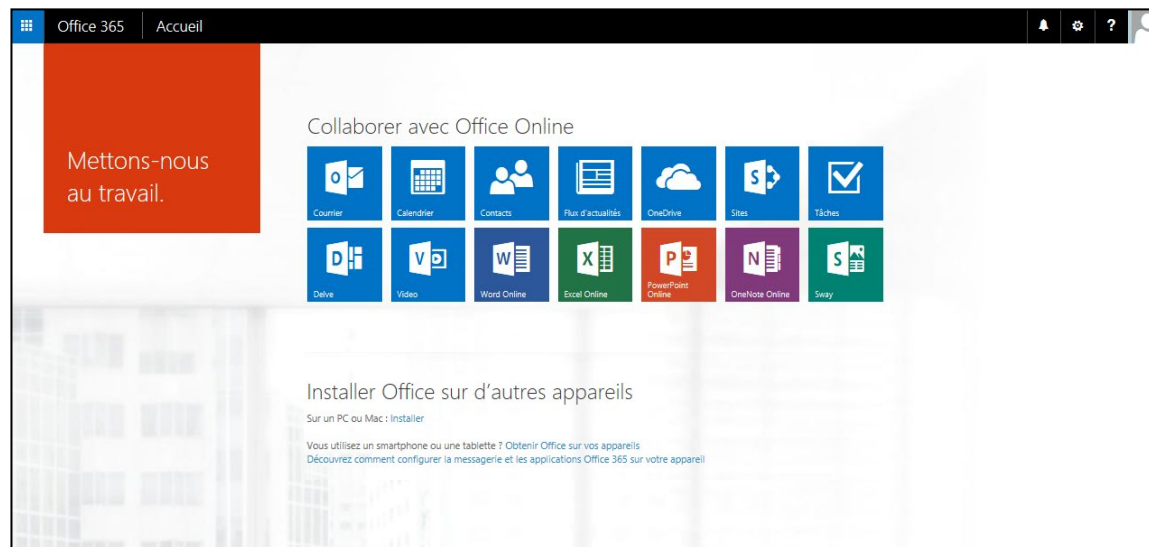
Office 365 Accueil

?

Mettons-nous au travail.

Collaborer avec Office Online

Courrier
Calendrier
Contacts
Flux d'actualités
OneDrive
Sites
Tâches
Delve
Vidéo
Word Online
Excel Online
PowerPoint Online
OneNote Online
Sway

Installer Office sur d'autres appareils

Sur un PC ou Mac : Installer

Vous utilisez un smartphone ou une tablette ? Obtenir Office sur vos appareils
Découvrez comment configurer la messagerie et les applications Office 365 sur votre appareil